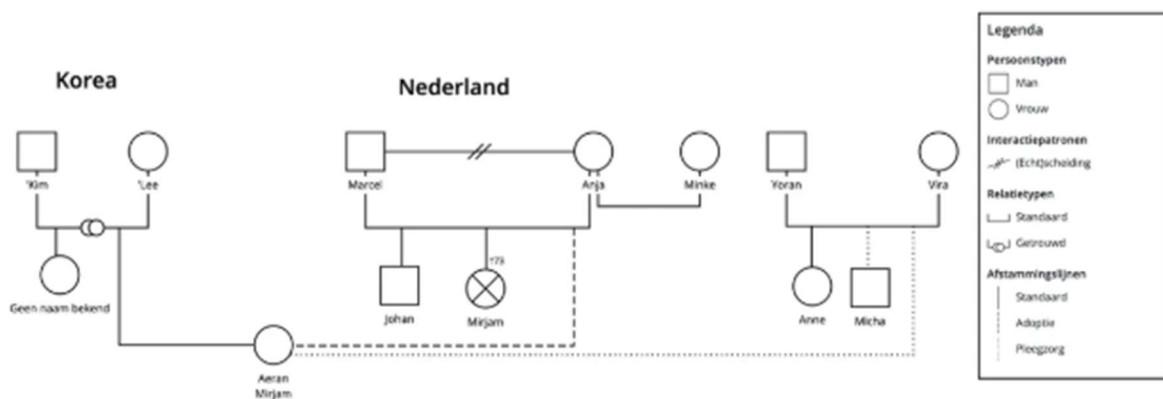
Korea

Nederland

'Kim

'Lee

Geen naam bekend

Marcel

Anja

Minke

Johan

†73

Mirjam

Yoran

Vira

Anne

Micha

Aeran Mirjam

Legenda

Persoonstypen

Man

Vrouw

Interactiepatronen

(Echt)scheiding

Relatietypen

Standaard

Getrouwd

Afstammingslijnen

Standaard

Adoptie

Pleegzorg